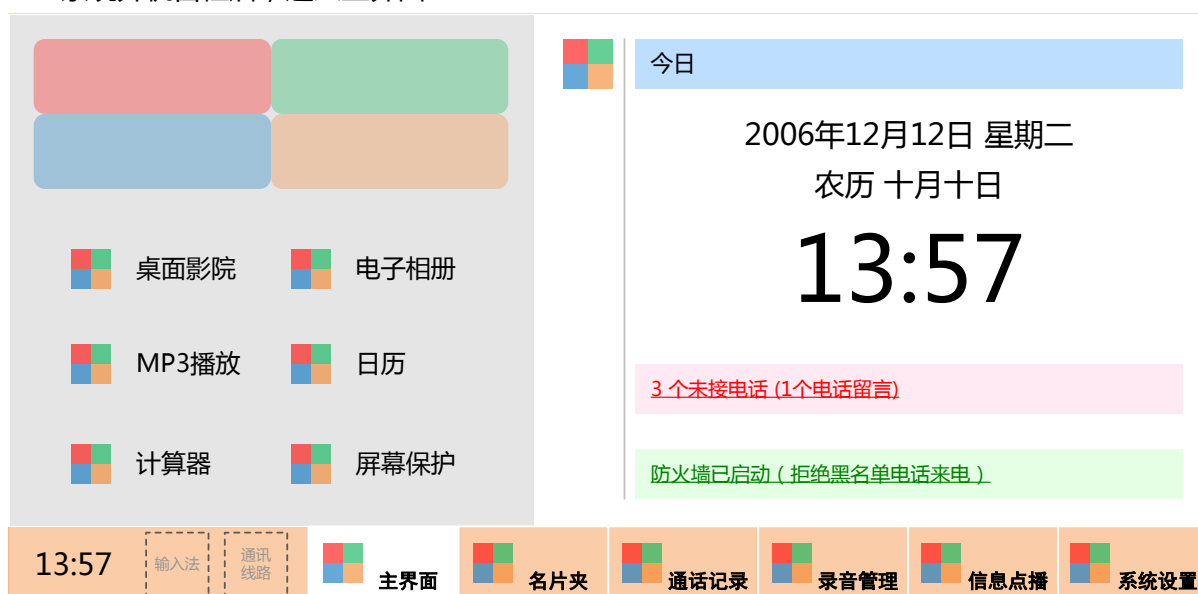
桌面影院
电子相册
MP3播放
日历
计算器
屏幕保护

今日

2006年12月12日 星期二
农历 十月十日
13:57

3 个未接电话 (1个电话留言)

防火墙已启动（拒绝黑名单电话来电）

13:57
输入法
通讯线路
主界面
名片夹
通话记录
录音管理
信息点播
系统设置